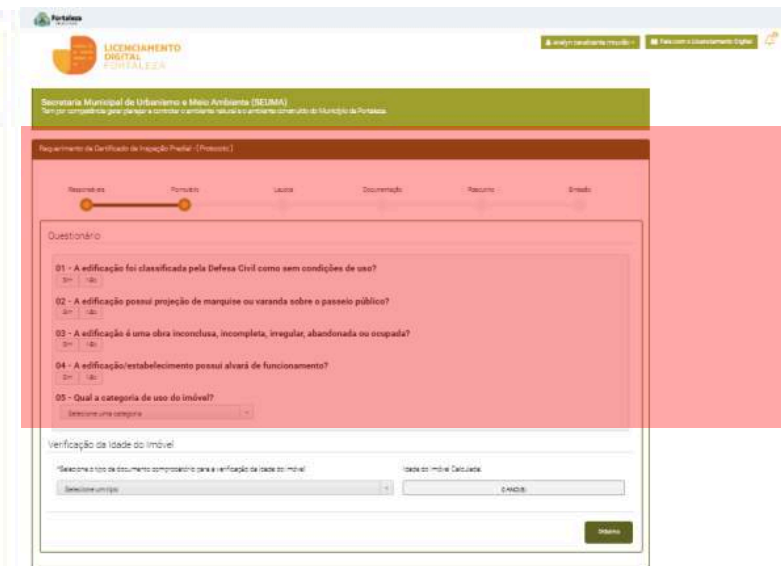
Fortaleza

LICENCIAMENTO DIGITAL FORTALEZA

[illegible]

Fale com o Licenciamento Digital

Secretaria Municipal de Urbanismo e Meio Ambiente (SEUMA)
Tem por competência geral planejar e controlar o ambiente natural e o ambiente construído do Município de Fortaleza.

Requerimento de Certificado de Inspeção Predial - [Protocolo]

Responsáveis Formulário Laudo Documentação Resultado Emissão

Questionário

01 - A edificação foi classificada pela Defesa Civil como sem condições de uso?
Sim Não

02 - A edificação possui projeção de marquise ou varanda sobre o passeio público?
Sim Não

03 - A edificação é uma obra inconclusa, incompleta, irregular, abandonada ou ocupada?
Sim Não

04 - A edificação/estabelecimento possui alvará de funcionamento?
Sim Não

05 - Qual a categoria de uso do imóvel?
Selecione uma categoria

Verificação da Idade do Imóvel

*Selecione o tipo de documento comprobatório para a verificação da idade do imóvel
Selecione um tipo

Idade do Imóvel Calculada
0 ANO(S)

Próximo